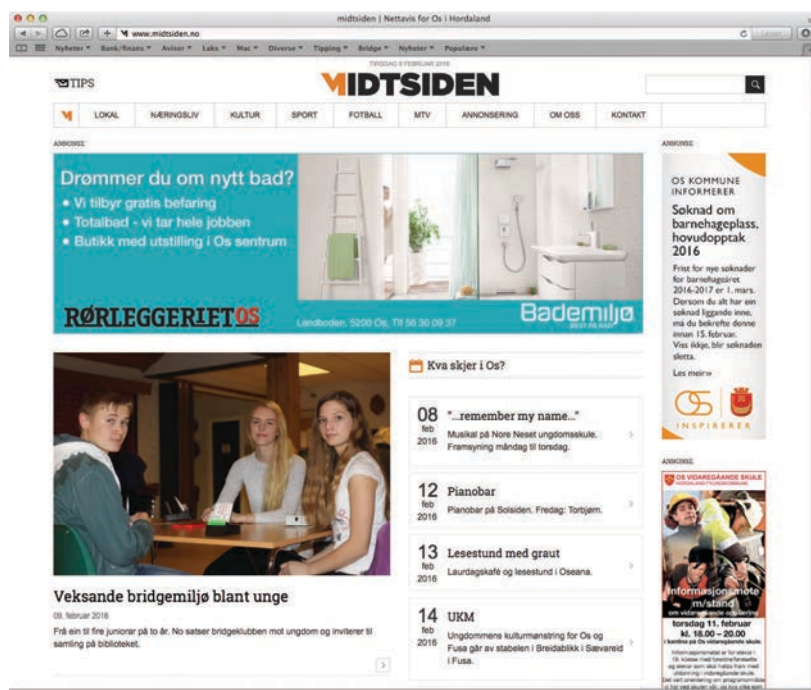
midtsiden | Nettavis for Os i Hordaland

www.midtsiden.no

Nyheter ▾ Bank/finans ▾ Aviser ▾ Laks ▾ Mac ▾ Diverse ▾ Tipping ▾ Bridge ▾ Nyheter ▾ Populære ▾

TIPS

TIRSDAG 9 FEBRUAR 2016

MIDTSIDEN

LOKAL NÆRINGSLIV KULTUR SPORT FOTBALL MTV ANNONSERING OM OSS KONTAKT

ANNONSE

Drømmer du om nytt bad?
• Vi tilbyr gratis befaring
• Totalbad - vi tar hele jobben
• Butikk med utstilling i Os sentrum

RØRLEGGERIET OS

Landboden, 5200 Os, Tlf 56 30 09 37

Bademiljø

ANNONSE

OS KOMMUNE INFORMERER

Søknad om barnehageplass, hovudopptak 2016

Frist for nye søknader for barnehageåret 2016-2017 er 1. mars. Dersom du alt har ein søknad liggande inne, må du bekrefte denne innan 15. februar. Viss ikkje, blir søknaden sletta.

Les meir»

INSPIRERER

Kva skjer i Os?

08 feb 2016 "...remember my name..."
Musikal på Nore Neset ungdomsskule. Framsyning måndag til torsdag.

12 feb 2016 Pianobar
Pianobar på Solsiden. Fredag: Torbjørn.

13 feb 2016 Lesestund med graut
Laurdagskafé og lesestund i Oseana.

14 feb 2016 UKM
Ungdommens kulturmønstring for Os og Fusa går av stabelen i Breidablikk i Sævareid i Fusa.

ANNONSE

OS VIDAREGÅANDE SKULE

Informasjonsmøte m/stand

torsdag 11. februar
kl. 18.00 – 20.00

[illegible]

Veksande bridgemiljø blant unge

09. februar 2016

Frå ein til fire juniorar på to år. No satser bridgeklubben mot ungdom og inviterer til samling på biblioteket.